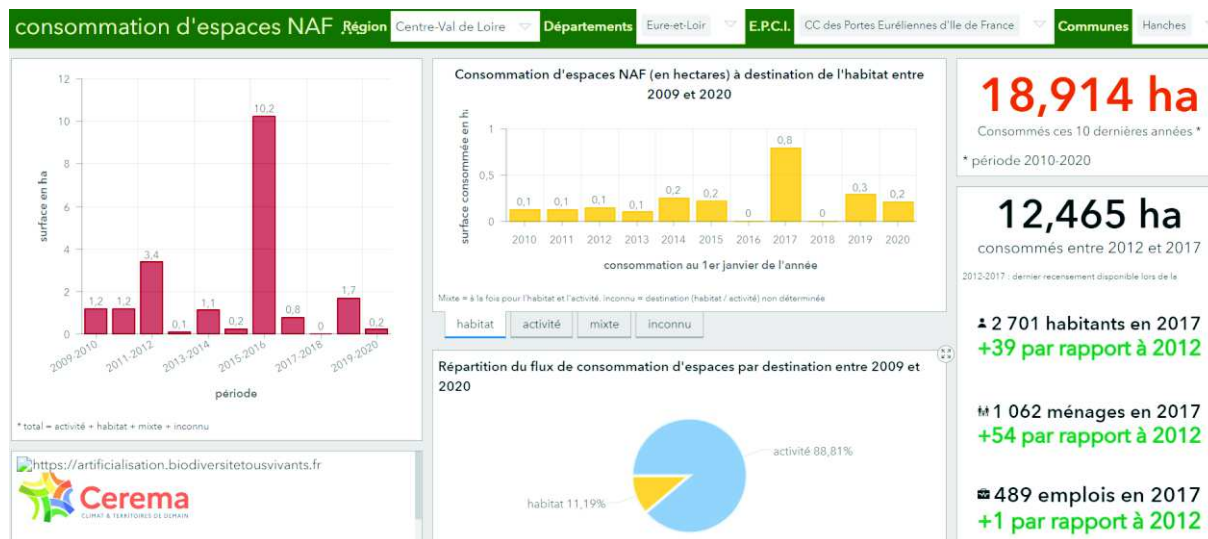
consommation d'espaces NAF Région Centre-Val de Loire Départements Eure-et-Loir E.P.C.I. CC des Portes Euréliennes d'Ile de France Communes Hanches

12
10
8
6
4
2
0
surface en ha
1,2 1,2 3,4 0,1 1,1 0,2 10,2 0,8 0 1,7 0,2
2009-2010 2011-2012 2013-2014 2015-2016 2017-2018 2019-2020
période
* total = activité + habitat + mixte + inconnu

https://artificialisation.biodiversitetousvivants.fr
Cerema
CLIMAT & TERRITOIRES DE DEMAIN

Consommation d'espaces NAF (en hectares) à destination de l'habitat entre 2009 et 2020

surface consommée en ha
1
0,5
0
0,1 0,1 0,1 0,1 0,2 0,2 0 0,8 0 0,3 0,2
2010 2011 2012 2013 2014 2015 2016 2017 2018 2019 2020
consommation au 1er janvier de l'année
Mixte = à la fois pour l'habitat et l'activité. Inconnu = destination (habitat / activité) non déterminée

habitat activité mixte inconnu

Répartition du flux de consommation d'espaces par destination entre 2009 et 2020

activité 88,81%
habitat 11,19%

18,914 ha
Consommés ces 10 dernières années *
* période 2010-2020

12,465 ha
consommés entre 2012 et 2017
2012-2017 : dernier recensement disponible lors de la

2 701 habitants en 2017
+39 par rapport à 2012

1 062 ménages en 2017
+54 par rapport à 2012

489 emplois en 2017
+1 par rapport à 2012